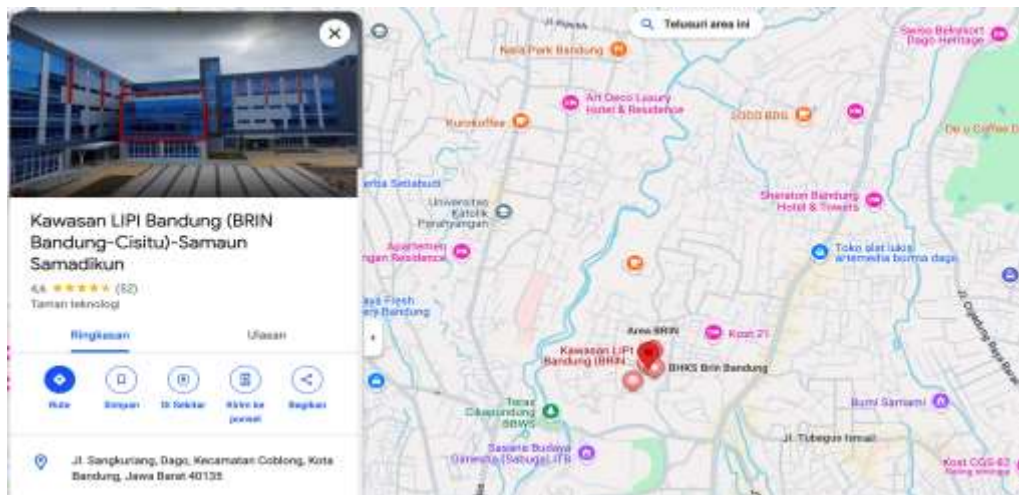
Kawasan LIPI Bandung (BRIN Bandung-Cisitu)-Samaun Samadikun

4,6 ★★★★★ (52)

Taman teknologi

Ringkasan

Ulasan

Rute

Simpan

Di Sekitar

Kirim ke ponsel

Bagikan

Jl. Sangkuriang, Dago, Kecamatan Coblong, Kota Bandung, Jawa Barat 40135

Telusuri area ini

Nala Park Bandung

Art Deco Luxury Hotel & Residence

Kurokoffee

Universitas Katolik Parahyangan

Apartemen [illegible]ngan Residence

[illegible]ersa Setiabudi

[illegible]aya Flesh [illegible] Bandung

Area BRIN

Kost 21

Kawasan LIPI Bandung (BRIN...

BHKS Brin Bandung

Taman Cikapundung BBWS

Sasana Budaya Ganesha (Sabuga) ITB

Bumi Samami

Jl. Tubagus Ismail

Toko alat lukis artemedia bumma dago

Sheraton Bandung Hotel & Towers

Sense Boutique Resort Dago Heritage

De u Coffee D

Jl. Cigadung Raya Barat

Kost CGS 62

J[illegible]